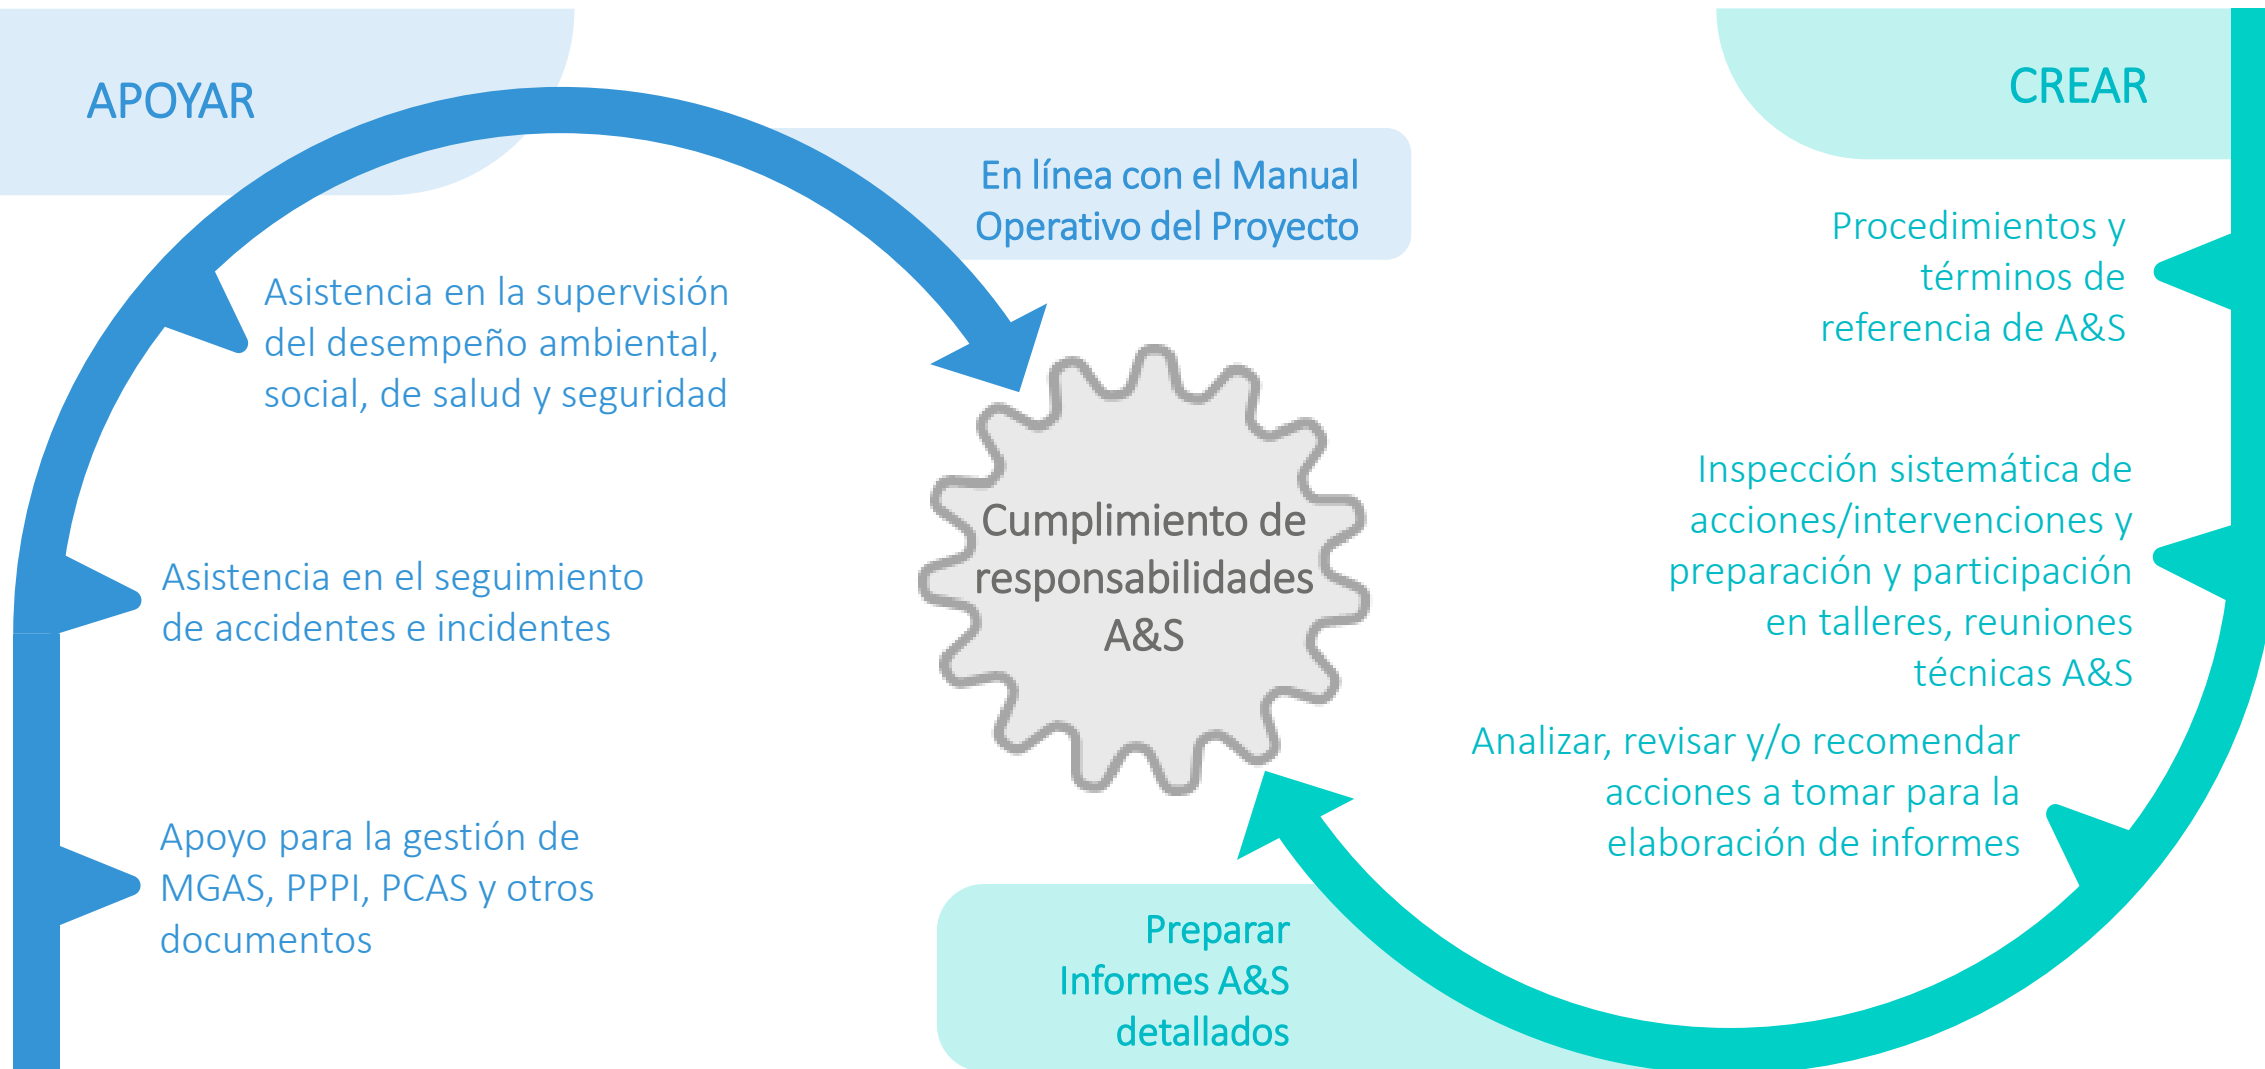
APOYAR

En línea con el Manual Operativo del Proyecto

Asistencia en la supervisión del desempeño ambiental, social, de salud y seguridad

Asistencia en el seguimiento de accidentes e incidentes

Apoyo para la gestión de MGAS, PPPI, PCAS y otros documentos

Cumplimiento de responsabilidades A&S

CREAR

Procedimientos y términos de referencia de A&S

Inspección sistemática de acciones/intervenciones y preparación y participación en talleres, reuniones técnicas A&S

Analizar, revisar y/o recomendar acciones a tomar para la elaboración de informes

Preparar Informes A&S detallados